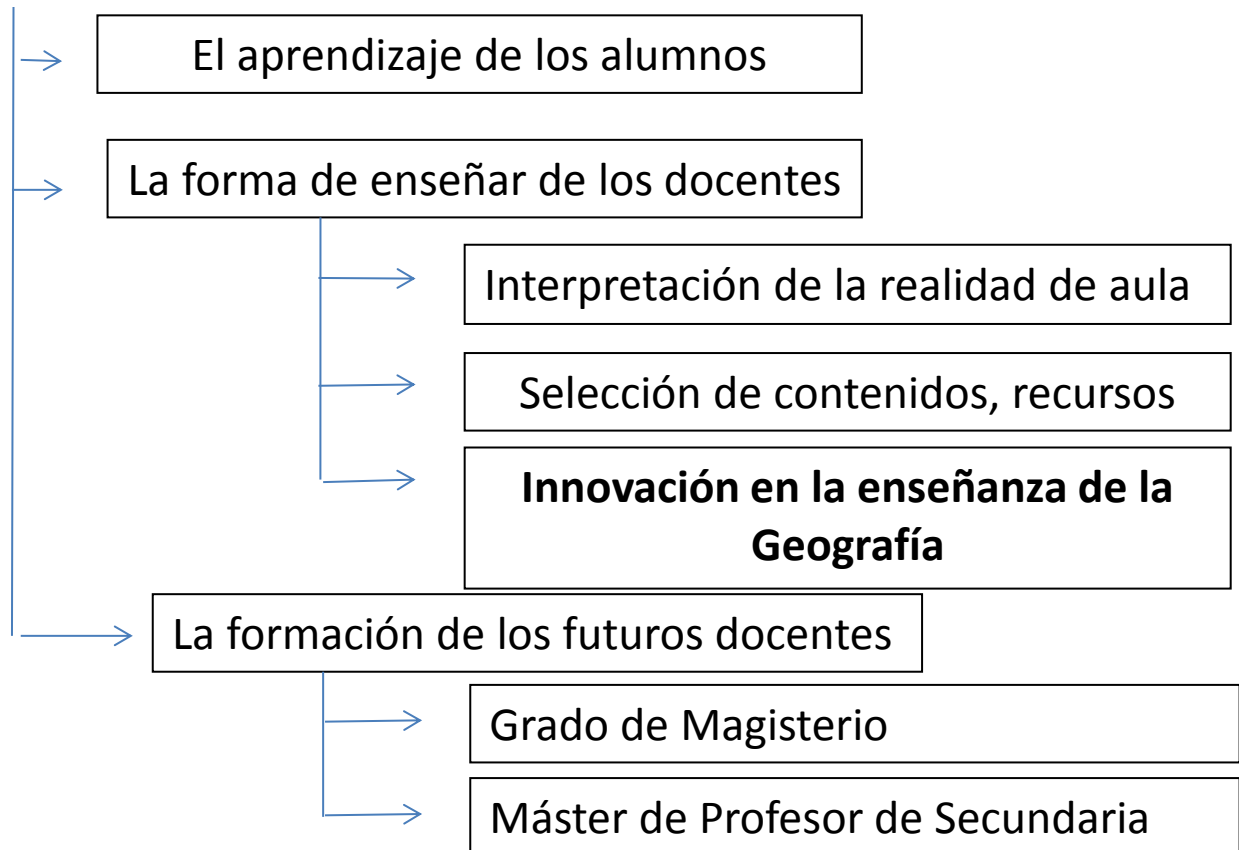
El aprendizaje de los alumnos

La forma de enseñar de los docentes

Interpretación de la realidad de aula

Selección de contenidos, recursos

**Innovación en la enseñanza de la Geografía**

La formación de los futuros docentes

Grado de Magisterio

Máster de Profesor de Secundaria